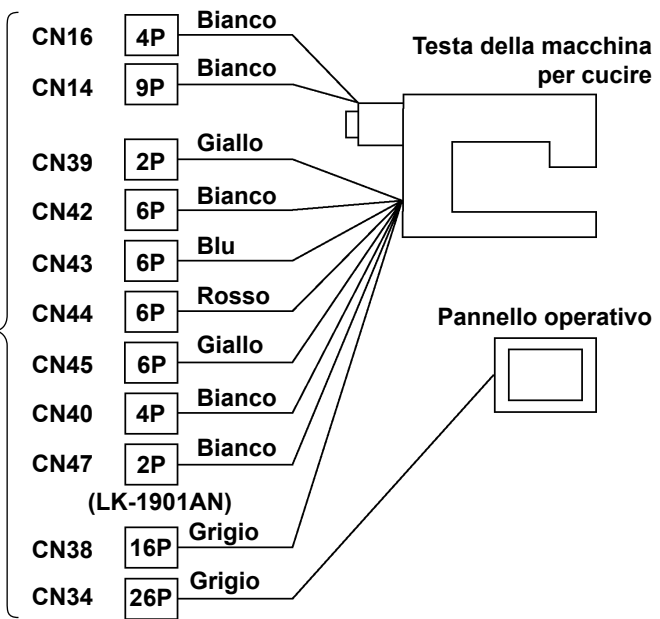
CN16 4P Bianco

CN14 9P Bianco

Testa della macchina per cucire

CN39 2P Giallo

CN42 6P Bianco

CN43 6P Blu

CN44 6P Rosso

Pannello operativo

CN45 6P Giallo

CN40 4P Bianco

CN47 2P Bianco

(LK-1901AN)

CN38 16P Grigio

CN34 26P Grigio